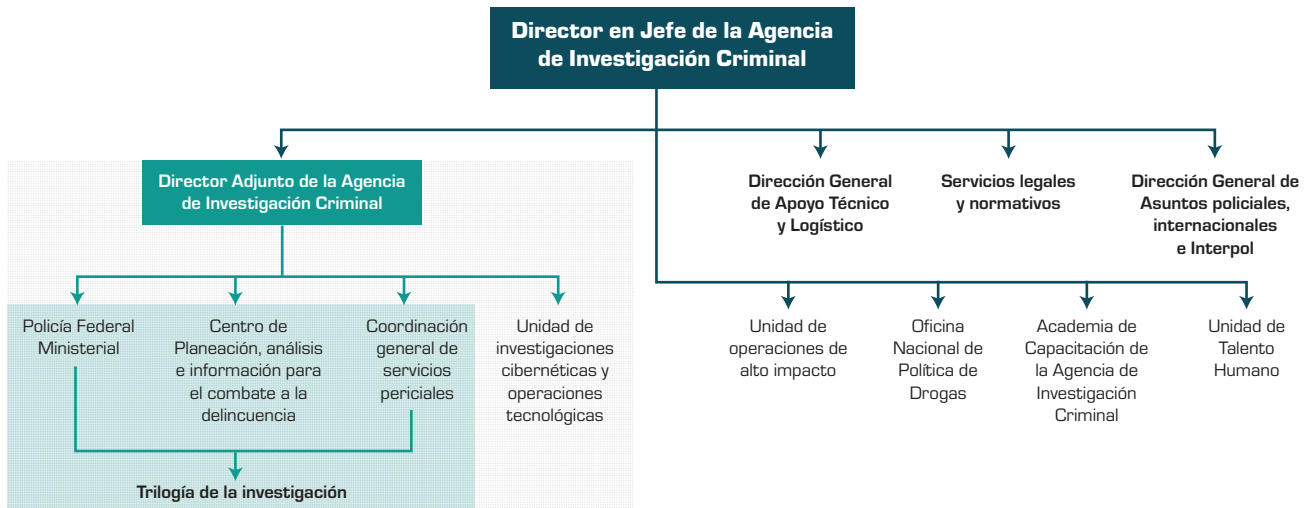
Director en Jefe de la Agencia de Investigación Criminal

Director Adjunto de la Agencia de Investigación Criminal

Dirección General de Apoyo Técnico y Logístico

Servicios legales y normativos

Dirección General de Asuntos policiales, internacionales e Interpol

Policía Federal Ministerial

Centro de Planeación, análisis e información para el combate a la delincuencia

Coordinación general de servicios periciales

Unidad de investigaciones cibernéticas y operaciones tecnológicas

Unidad de operaciones de alto impacto

Oficina Nacional de Política de Drogas

Academia de Capacitación de la Agencia de Investigación Criminal

Unidad de Talento Humano

Trilogía de la investigación